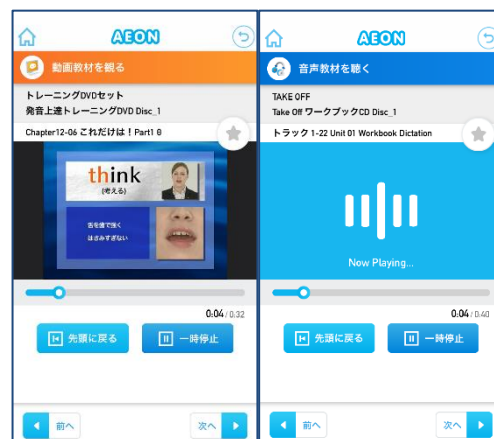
AEON

動画教材を観る

トレーニングDVDセット
発音上達トレーニングDVD Disc_1

Chapter12-06 これだけは！Part1 ⑥

think
(考える)

舌を歯で強く
はさみすぎない

0:04 / 0:32

先頭に戻る

一時停止

前へ

次へ

AEON

音声教材を聴く

TAKE OFF
Take Off ワークブックCD Disc_1

トラック 1-22 Unit 01 Workbook Dictation

Now Playing...

0:04 / 0:40

先頭に戻る

一時停止

前へ

次へ